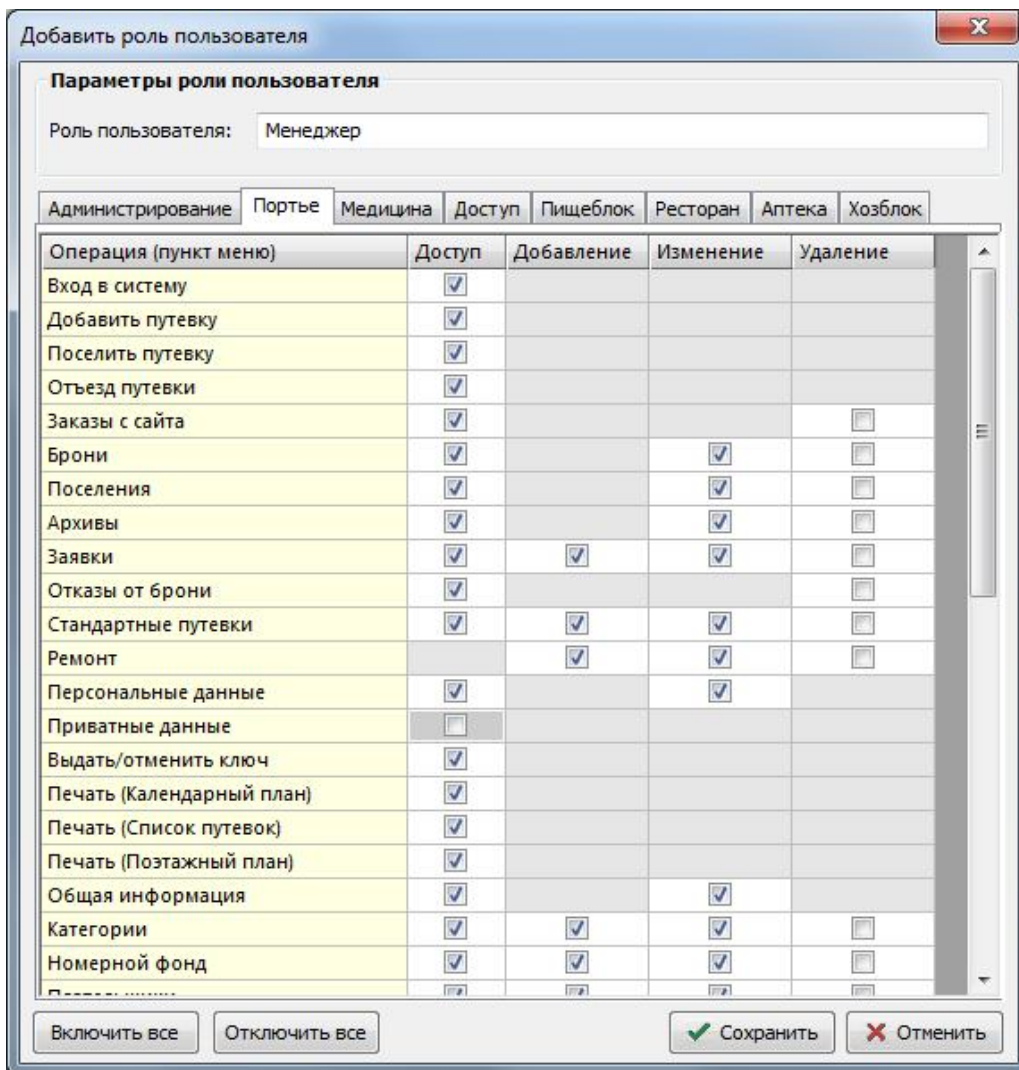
Добавить роль пользователя

Параметры роли пользователя

Роль пользователя: Менеджер

Администрирование | Портье | Медицина | Доступ | Пищеблок | Ресторан | Аптека | Хозблок

| Операция (пункт меню) | Доступ | Добавление | Изменение | Удаление |
|---|---|---|---|---|
| Вход в систему | ☑ | | | |
| Добавить путевку | ☑ | | | |
| Поселить путевку | ☑ | | | |
| Отъезд путевки | ☑ | | | |
| Заказы с сайта | ☑ | | | ☐ |
| Брони | ☑ | | ☑ | ☐ |
| Поселения | ☑ | | ☑ | ☐ |
| Архивы | ☑ | | ☑ | ☐ |
| Заявки | ☑ | ☑ | ☑ | ☐ |
| Отказы от брони | ☑ | | | ☐ |
| Стандартные путевки | ☑ | ☑ | ☑ | ☐ |
| Ремонт | | ☑ | ☑ | ☐ |
| Персональные данные | ☑ | | ☑ | |
| Приватные данные | ☐ | | | |
| Выдать/отменить ключ | ☑ | | | |
| Печать (Календарный план) | ☑ | | | |
| Печать (Список путевок) | ☑ | | | |
| Печать (Поэтажный план) | ☑ | | | |
| Общая информация | ☑ | | ☑ | |
| Категории | ☑ | ☑ | ☑ | ☐ |
| Номерной фонд | ☑ | ☑ | ☑ | ☐ |
| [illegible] | ☑ | ☑ | ☑ | ☐ |

Включить все | Отключить все | Сохранить | Отменить